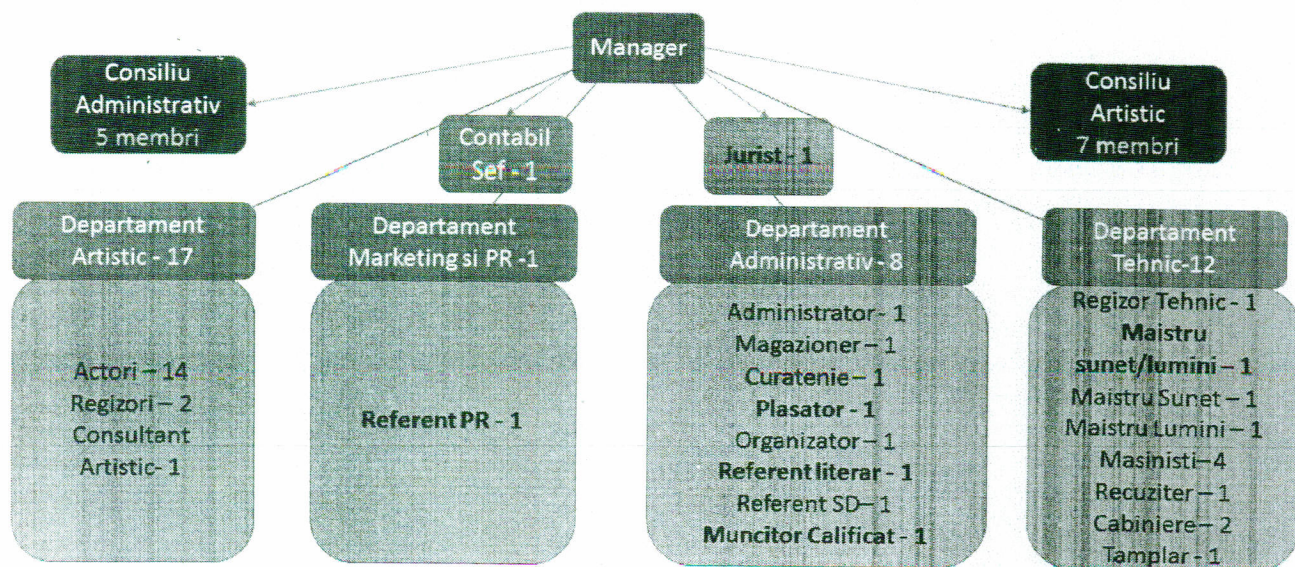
Manager

Consiliu Administrativ 5 membri

Contabil Sef - 1

Jurist - 1

Consiliu Artistic 7 membri

Departament Artistic - 17

Actori – 14
Regizori – 2
Consultant Artistic - 1

Departament Marketing si PR - 1

Referent PR - 1

Departament Administrativ - 8

Administrator - 1
Magazioner – 1
Curatenie – 1
Plasator - 1
Organizator – 1
Referent literar - 1
Referent SD – 1
Muncitor Calificat - 1

Departament Tehnic-12

Regizor Tehnic - 1
Maistru sunet/lumini – 1
Maistru Sunet – 1
Maistru Lumini – 1
Masinisti – 4
Recuziter – 1
Cabiniere – 2
Tamplar - 1